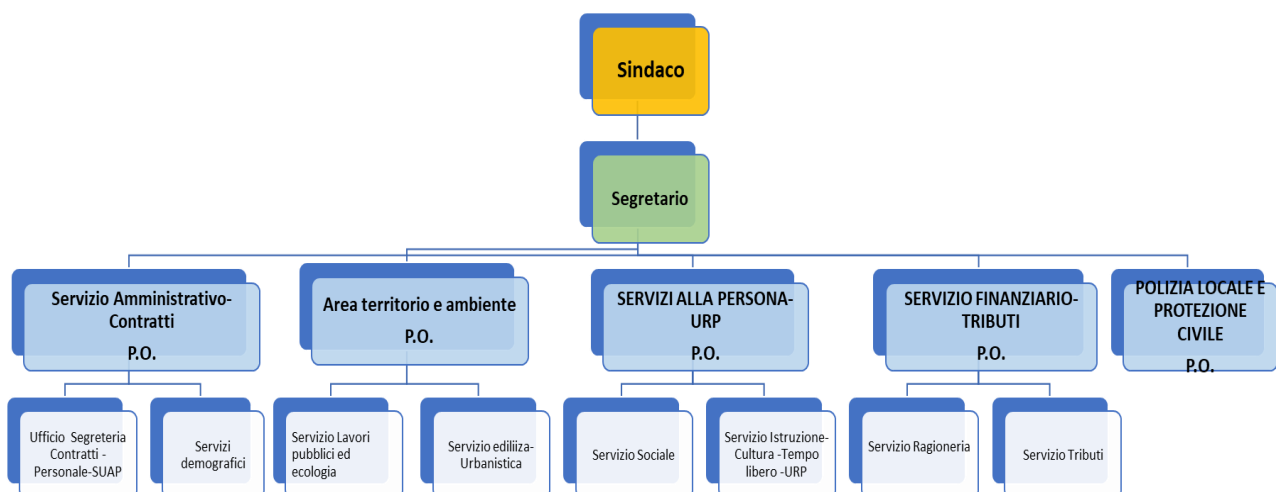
Sindaco

Segretario

Servizio Amministrativo-Contratti
P.O.

Area territorio e ambiente
P.O.

SERVIZI ALLA PERSONA-URP
P.O.

SERVIZIO FINANZIARIO-TRIBUTI
P.O.

POLIZIA LOCALE E PROTEZIONE CIVILE
P.O.

Ufficio Segreteria Contratti - Personale-SUAP

Servizi demografici

Servizio Lavori pubblici ed ecologia

Servizio ediliiza-Urbanistica

Servizio Sociale

Servizio Istruzione-Cultura -Tempo libero -URP

Servizio Ragioneria

Servizio Tributi